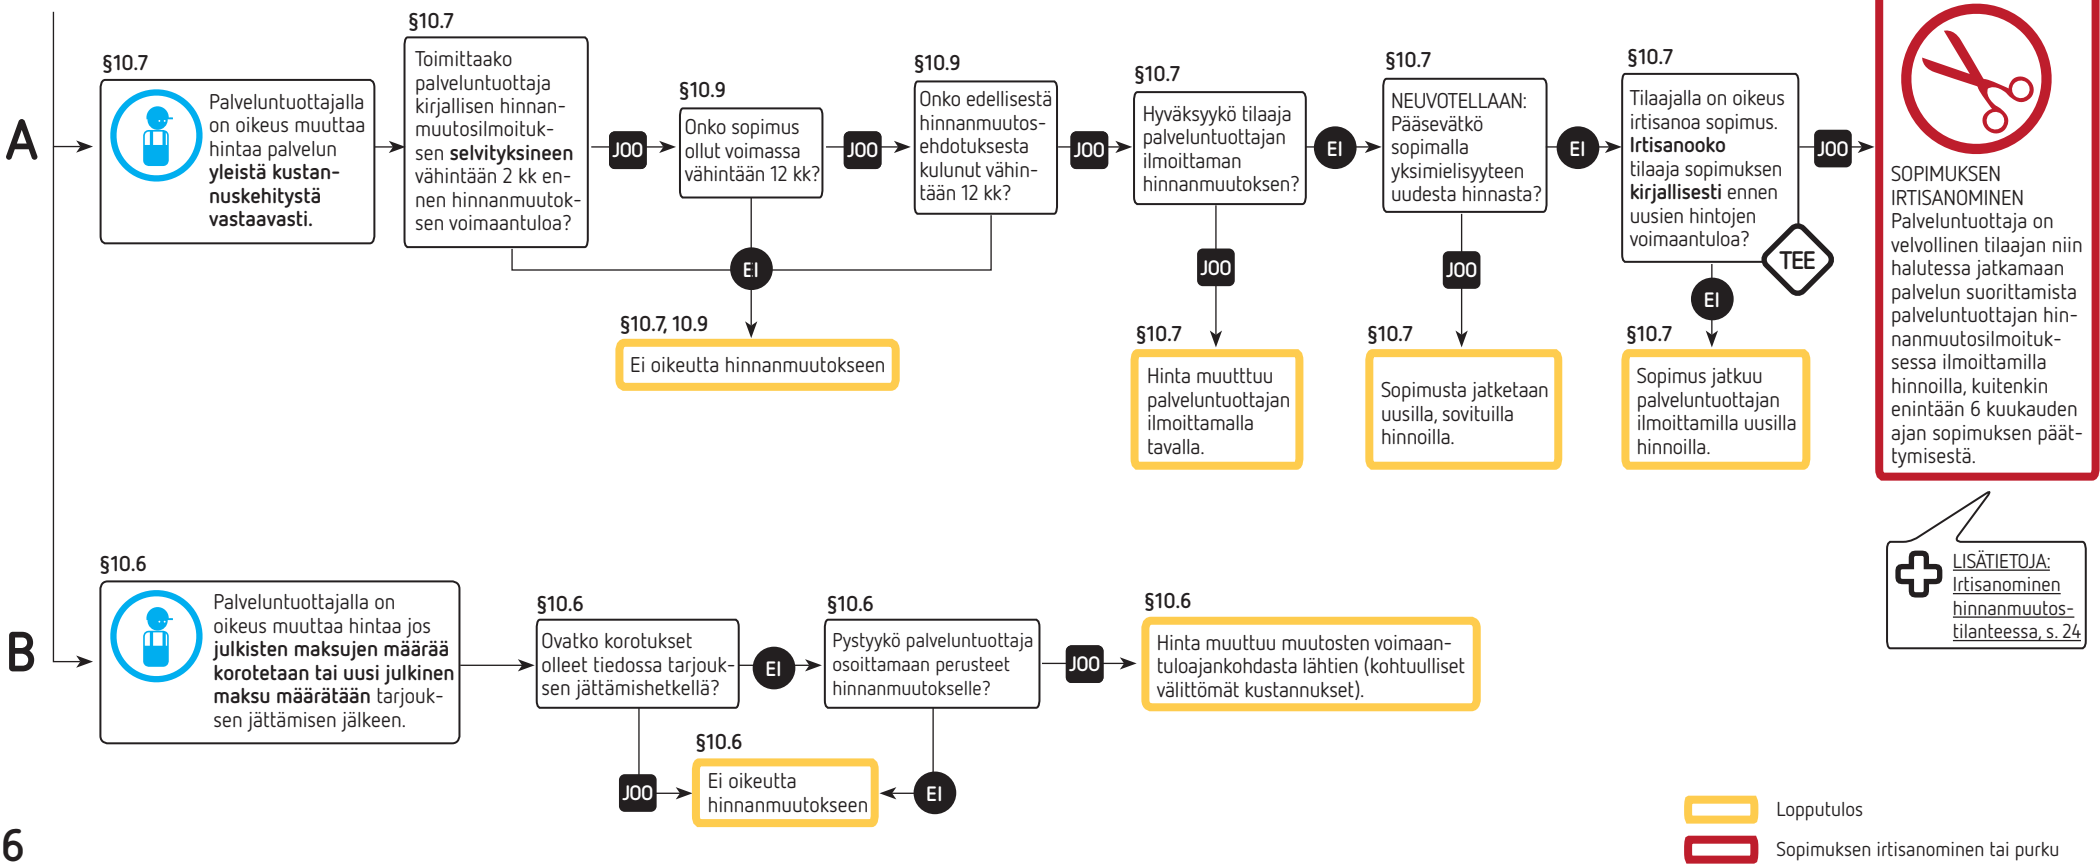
A

§10.7
Palveluntuottajalla on oikeus muuttaa hintaa palvelun yleistä kustannuskehitystä vastaavasti.

§10.7
Toimittaako palveluntuottaja kirjallisen hinnanmuutosilmoituksen selvityksineen vähintään 2 kk ennen hinnanmuutoksen voimaantuloa?

JOO

§10.9
Onko sopimus ollut voimassa vähintään 12 kk?

JOO

§10.9
Onko edellisestä hinnanmuutosehdotuksesta kulunut vähintään 12 kk?

JOO

§10.7
Hyväksyykö tilaaja palveluntuottajan ilmoittaman hinnanmuutoksen?

EI

§10.7
NEUVOTELLAAN: Pääsevätkö sopimalla yksimielisyyteen uudesta hinnasta?

EI

§10.7
Tilaajalla on oikeus irtisanoa sopimus. Irtisanooko tilaaja sopimuksen kirjallisesti ennen uusien hintojen voimaantuloa?

TEE

JOO

SOPIMUKSEN IRTISANOMINEN
Palveluntuottaja on velvollinen tilaajan niin halutessa jatkamaan palvelun suorittamista palveluntuottajan hinnanmuutosilmoituksessa ilmoittamilla hinnoilla, kuitenkin enintään 6 kuukauden ajan sopimuksen päättymisestä.

EI

§10.7, 10.9
Ei oikeutta hinnanmuutokseen

JOO

§10.7
Hinta muutttuu palveluntuottajan ilmoittamalla tavalla.

JOO

§10.7
Sopimusta jatketaan uusilla, sovituilla hinnoilla.

EI

§10.7
Sopimus jatkuu palveluntuottajan ilmoittamilla uusilla hinnoilla.

LISÄTIETOJA: Irtisanominen hinnanmuutostilanteessa, s. 24

B

§10.6
Palveluntuottajalla on oikeus muuttaa hintaa jos julkisten maksujen määrää korotetaan tai uusi julkinen maksu määrätään tarjouksen jättämisen jälkeen.

§10.6
Ovatko korotukset olleet tiedossa tarjouksen jättämishetkellä?

EI

§10.6
Pystyykö palveluntuottaja osoittamaan perusteet hinnanmuutokselle?

JOO

§10.6
Hinta muuttuu muutosten voimaantuloajankohdasta lähtien (kohtuulliset välittömät kustannukset).

JOO

§10.6
Ei oikeutta hinnanmuutokseen

EI

Lopputulos
Sopimuksen irtisanominen tai purku

6